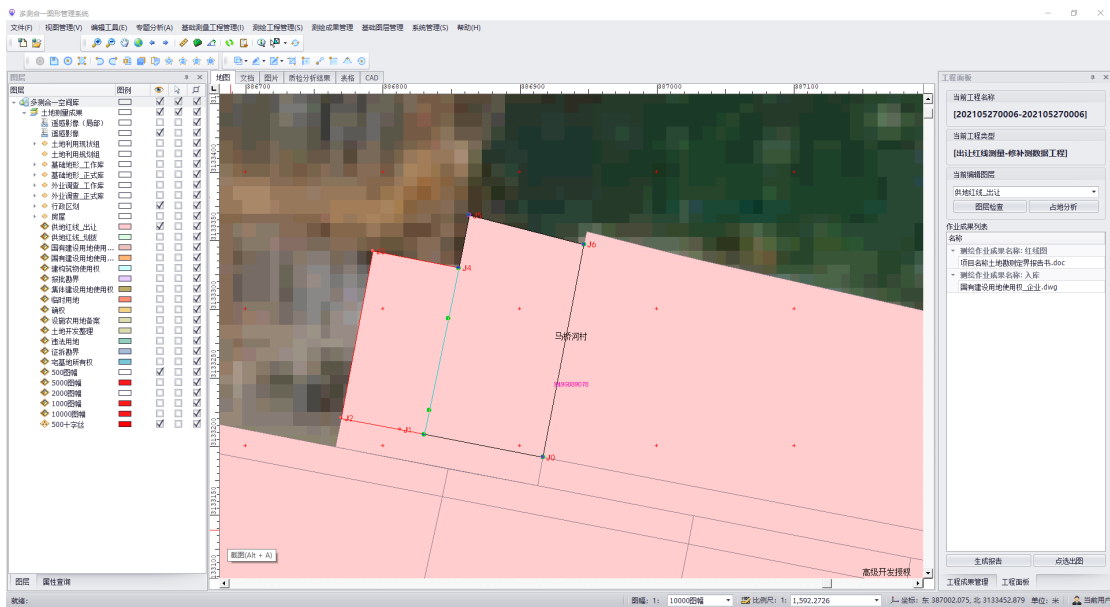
多测合一图形管理系统

文件(F) 视图管理(V) 编辑工具(E) 专题分析(A) 基础测量工程管理(I) 测绘工程管理(S) 测绘成果管理 基础图层管理 系统管理(S) 帮助(H)

图层

图层 图例

多测合一空间库
土地测量成果
遥感影像（局部）
遥感影像
土地利用现状组
土地利用规划组
基础地形_工作库
基础地形_正式库
外业调查_工作库
外业调查_正式库
行政区划
房屋
供地红线_出让
供地红线_划拨
国有建设用地使用...
国有建设用地使用...
建构筑物使用权
拆批勘界
集体建设用地使用权
临时用地
确权
设施农用地备案
土地开发整理
违法用地
征拆勘界
宅基地所有权
500图幅
5000图幅
2000图幅
1000图幅
10000图幅
500十字丝

图层 属性查询

地图 文档 图片 质检分析结果 表格 CAD

386700 386800 386900 387000 387100

J5 J6 J3 J4 马桥河村 J2 J1 J0

图图(Alt + A)

高级开发接程

工程面板

当前工程名称
[202105270006-202105270006]

当前工程类型
[出让红线测量-修补测数据工程]

当前编辑图层
供地红线_出让
图层检查 占地分析

作业成果列表
名称
测绘作业成果名称: 红线图
项目名称土地勘测定界报告书.doc
测绘作业成果名称: 入库
国有建设用地使用权_企业.dwg

生成报告 点选出图

工程成果管理 工程面板

就绪

图幅: 1: 10000图幅 比例尺: 1: 1,592.2726 坐标: 东 387002.075, 北 3133452.879 单位: 米 当前用户